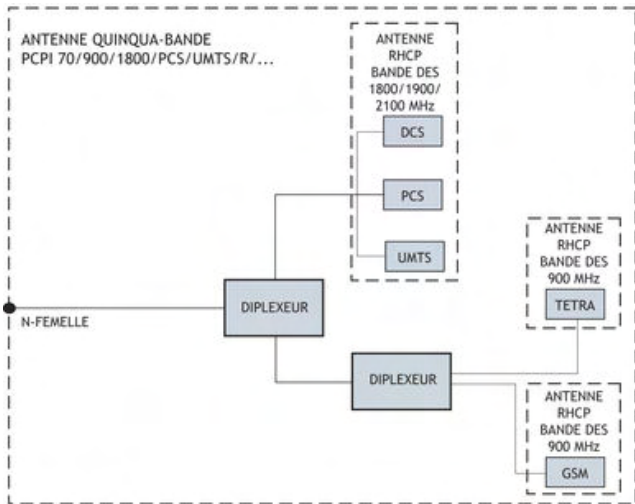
ANTENNE QUINQUA-BANDE
PCPI 70/900/1800/PCS/UMTS/R/...

ANTENNE
RHCP
BANDE DES
1800/1900/
2100 MHz

DCS

PCS

UMTS

ANTENNE
RHCP
BANDE DES
900 MHz

TETRA

N-FEMELLE

DIPLEXEUR

DIPLEXEUR

ANTENNE
RHCP
BANDE DES
900 MHz

GSM